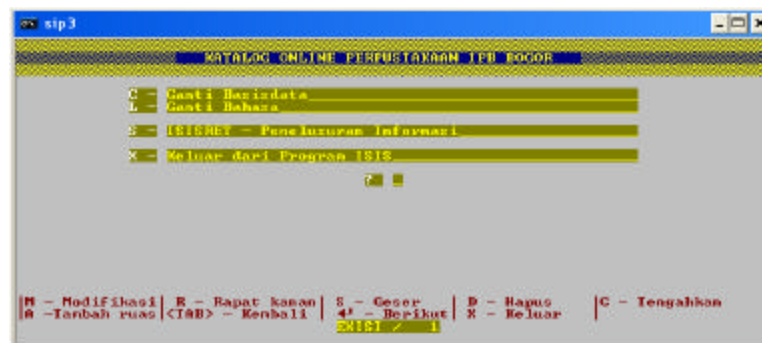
sip3

KATALOG ONLINE PERPUSTAKAAN IPB BOGOR

C - Ganti Basisdata
L - Ganti Bahasa

S - ISISNET - Penelusuran Informasi

X - Keluar dari Program ISIS

?

M - Modifikasi | R - Rapat kanan | S - Geser | D - Hapus | C - Tengahkan
A -Tambah ruas | <TAB> - Kembali | ↵ - Berikut | X - Keluar
EXIST / 1